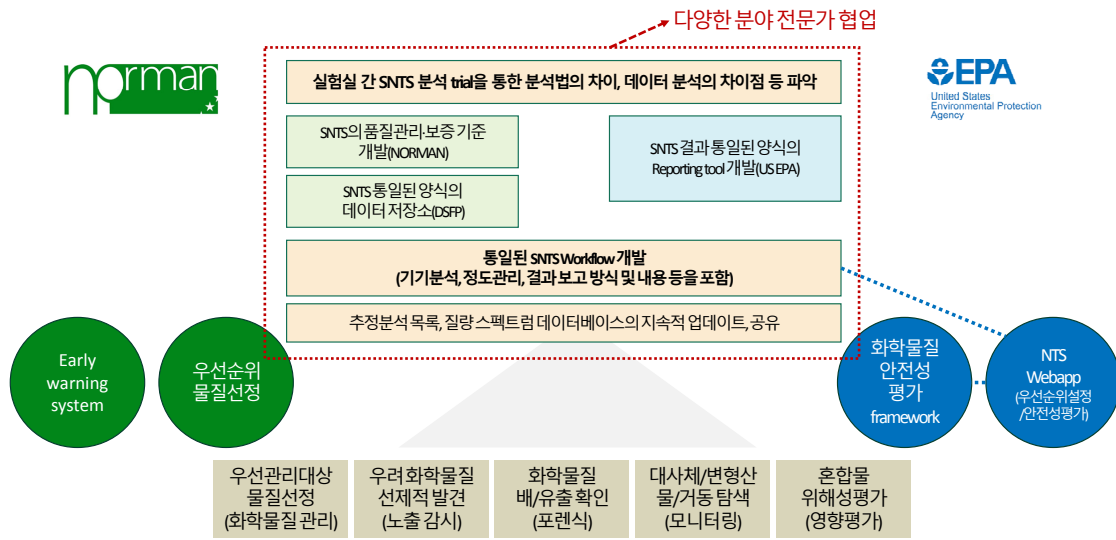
다양한 분야 전문가 협업

norman

EPA
United States Environmental Protection Agency

실험실 간 SNTS 분석 trial을 통한 분석법의 차이, 데이터 분석의 차이점 등 파악

SNTS의 품질관리·보증 기준 개발(NORMAN)

SNTS 결과 통일된 양식의 Reporting tool 개발(US EPA)

SNTS 통일된 양식의 데이터 저장소(DSFP)

통일된 SNTS Workflow 개발
(기기분석, 정도관리, 결과 보고 방식 및 내용 등을 포함)

추정분석 목록, 질량 스펙트럼 데이터베이스의 지속적 업데이트, 공유

Early warning system

우선순위 물질선정

화학물질 안전성 평가 framework

NTS Webapp (우선순위설정/안전성평가)

우선관리대상 물질선정 (화학물질 관리)

우려화학물질 선제적 발견 (노출 감시)

화학물질 배/유출 확인 (포렌식)

대사체/변형산물/거동 탐색 (모니터링)

혼합물 위해성평가 (영향평가)